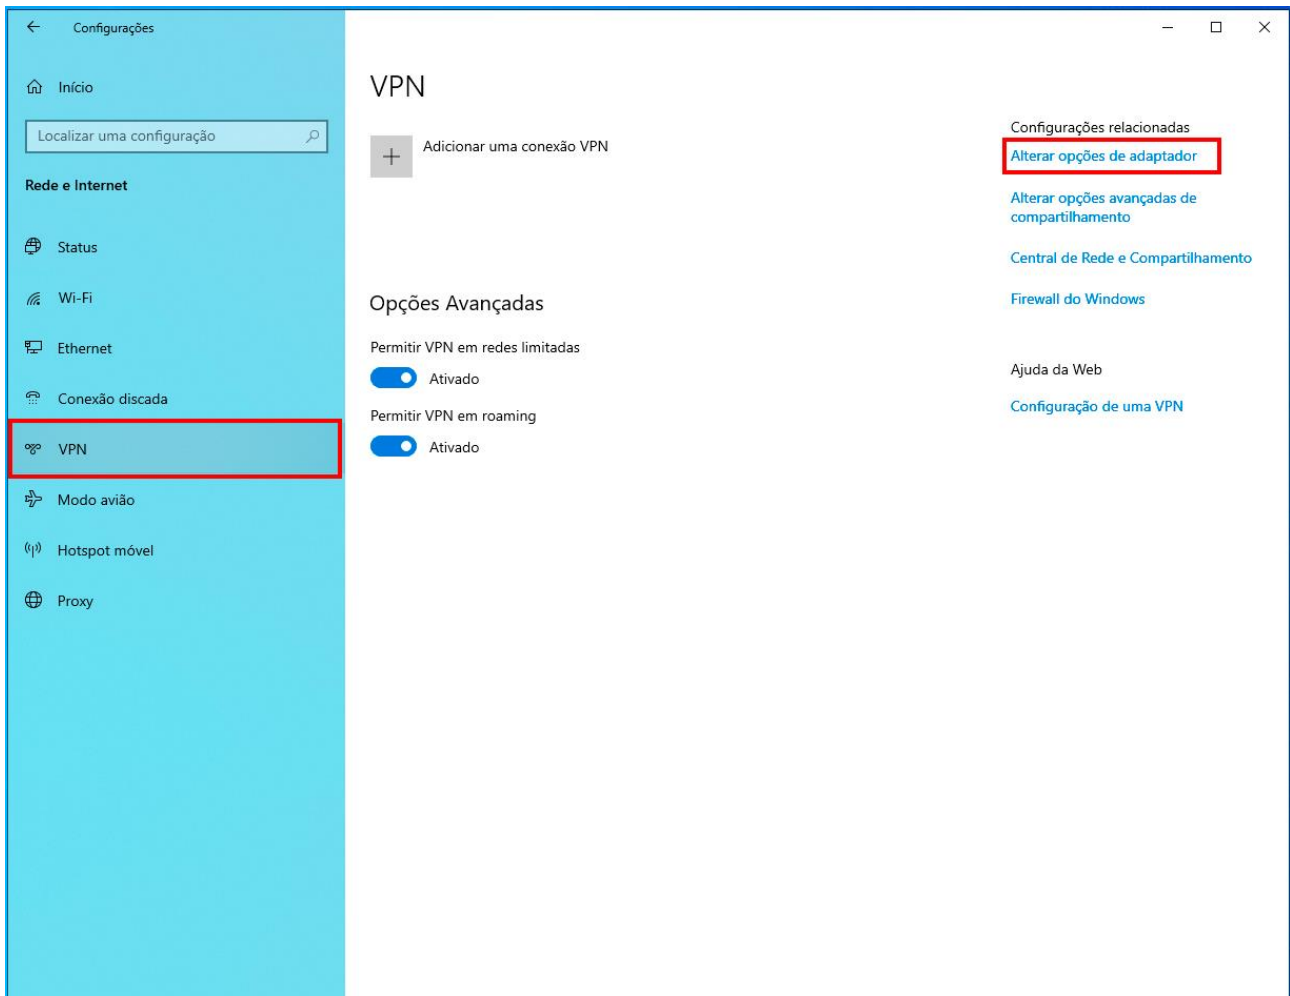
Configurações

Início

Localizar uma configuração

Rede e Internet

Status

Wi-Fi

Ethernet

Conexão discada

VPN

Modo avião

Hotspot móvel

Proxy

VPN

Adicionar uma conexão VPN

Opções Avançadas

Permitir VPN em redes limitadas

Ativado

Permitir VPN em roaming

Ativado

Configurações relacionadas

Alterar opções de adaptador

Alterar opções avançadas de compartilhamento

Central de Rede e Compartilhamento

Firewall do Windows

Ajuda da Web

Configuração de uma VPN